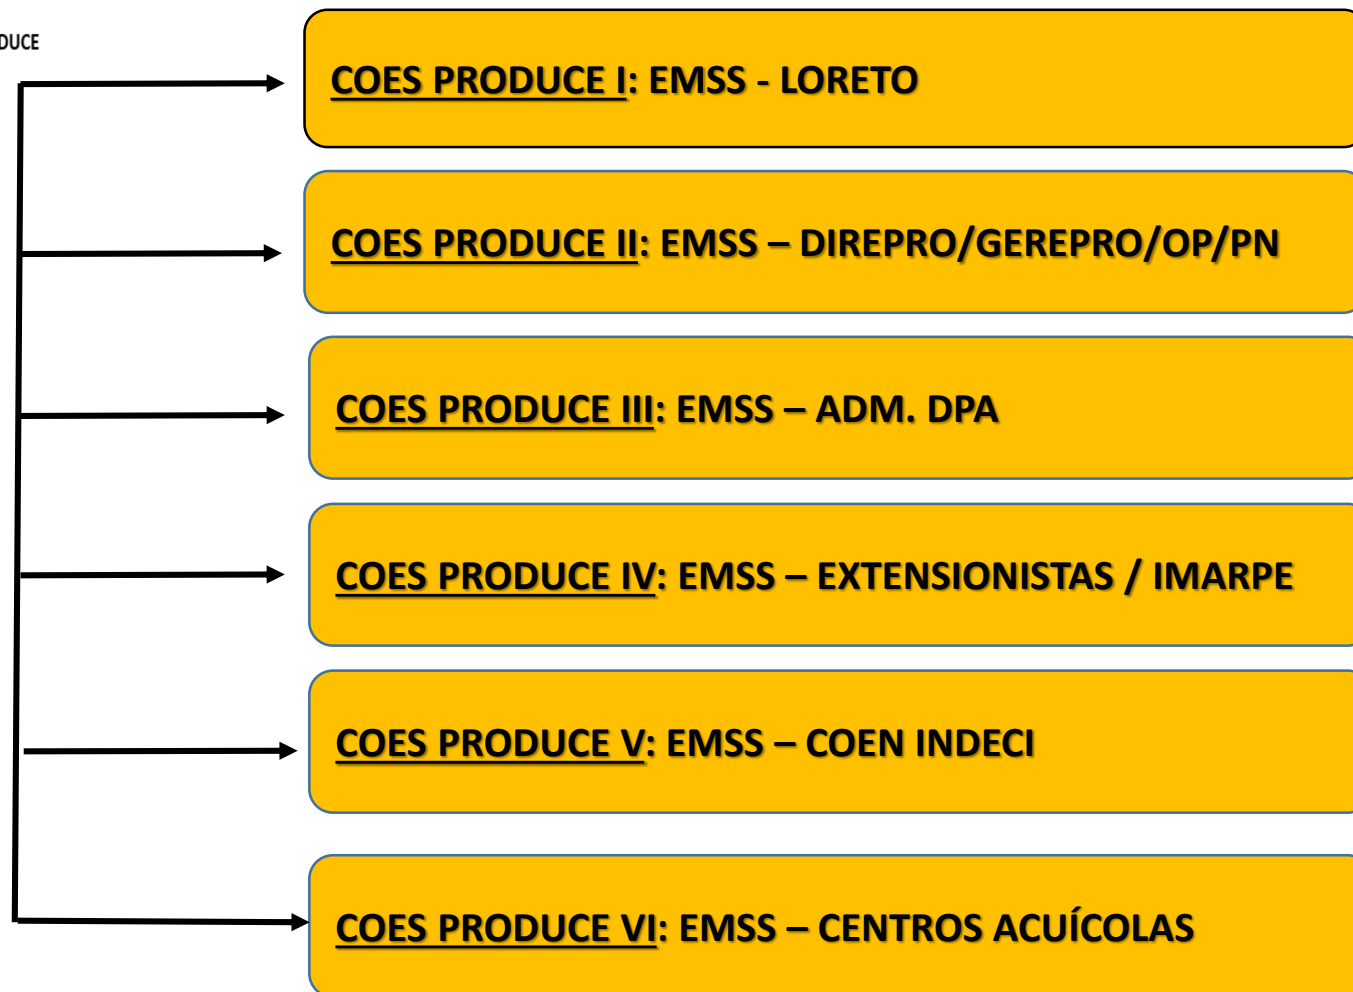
DUCE

COES PRODUCE I: EMSS - LORETO

COES PRODUCE II: EMSS – DIREPRO/GEREPRO/OP/PN

COES PRODUCE III: EMSS – ADM. DPA

COES PRODUCE IV: EMSS – EXTENSIONISTAS / IMARPE

COES PRODUCE V: EMSS – COEN INDECI

COES PRODUCE VI: EMSS – CENTROS ACUÍCOLAS